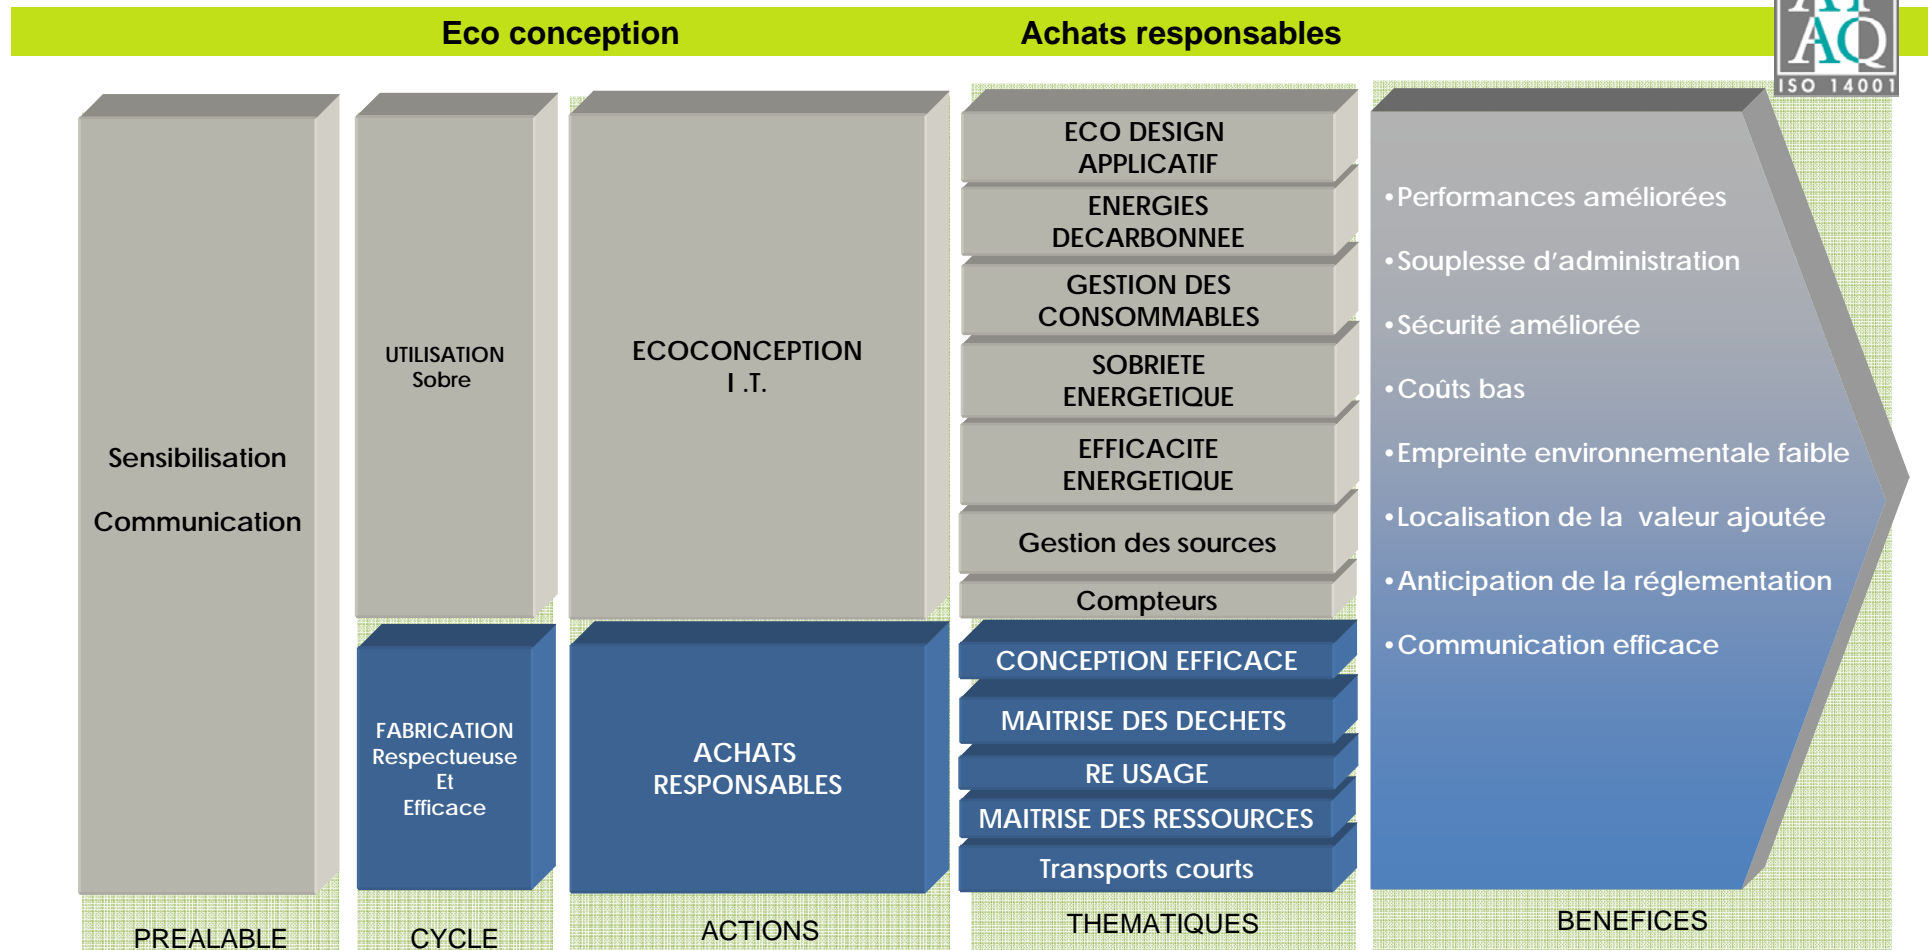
Eco conception

Achats responsables

AFAQ
ISO 14001

Sensibilisation

Communication

UTILISATION
Sobre

FABRICATION
Respectueuse
Et
Efficace

ECOCONCEPTION
I .T.

ACHATS
RESPONSABLES

ECO DESIGN
APPLICATIF

ENERGIES
DECARBONNEE

GESTION DES
CONSOMMABLES

SOBRIETE
ENERGETIQUE

EFFICACITE
ENERGETIQUE

Gestion des sources

Compteurs

CONCEPTION EFFICACE

MAITRISE DES DECHETS

RE USAGE

MAITRISE DES RESSOURCES

Transports courts

•Performances améliorées

•Souplesse d'administration

•Sécurité améliorée

•Coûts bas

•Empreinte environnementale faible

•Localisation de la valeur ajoutée

•Anticipation de la réglementation

•Communication efficace

PREALABLE

CYCLE

ACTIONS

THEMATIQUES

BENEFICES